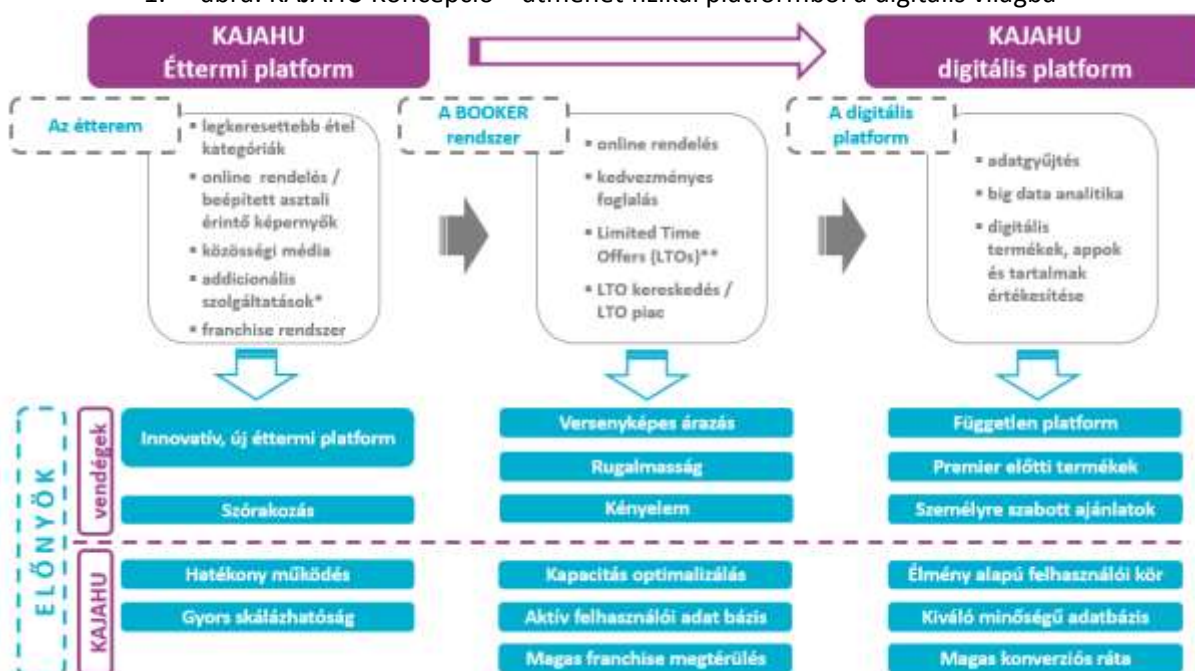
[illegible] ábra: KAJAHU koncepció – átmenet fizikai platformból a digitális világba

KAJAHU
Éttermi platform

KAJAHU
digitális platform

Az étterem

- legkeresettebb étel kategóriák
- online rendelés / beépített asztali érintő képernyők
- közösségi média
- addicionális szolgáltatások*
- franchise rendszer

A BOOKER rendszer

- online rendelés
- kedvezményes foglalás
- Limited Time Offers (LTOs)**
- LTO kereskedés / LTO piac

A digitális platform

- adatgyűjtés
- big data analitika
- digitális termékek, appok és tartalmak értékesítése

ELŐNYÖK

vendégek

Innovatív, új éttermi platform

Szórakozás

Versenyképes árazás

Rugalmasság

Kényelem

Független platform

Premier előtti termékek

Személyre szabott ajánlatok

KAJAHU

Hatékony működés

Gyors skálázhatóság

Kapacitás optimalizálás

Aktív felhasználói adat bázis

Magas franchise megtérülés

Élmény alapú felhasználói kör

Kiváló minőségű adatbázis

Magas konverziós ráta